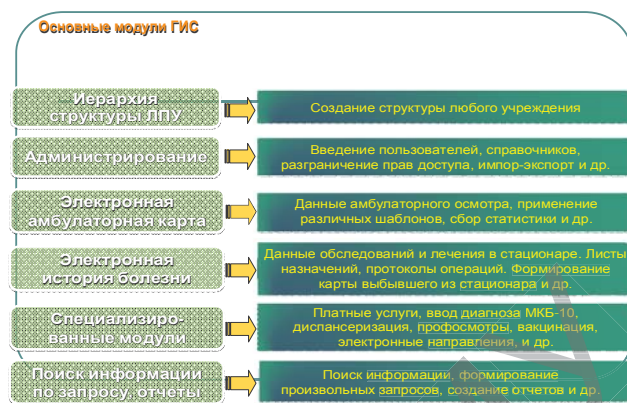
Основные модули ГИС

Иерархия структуры ЛПУ

Создание структуры любого учреждения

Администрирование

Введение пользователей, справочников, разграничение прав доступа, импор-экспорт и др.

Электронная амбулаторная карта

Данные амбулаторного осмотра, применение различных шаблонов, сбор статистики и др.

Электронная история болезни

Данные обследований и лечения в стационаре. Листы назначений, протоколы операций. Формирование карты выбывшего из стационара и др.

Специализированные модули

Платные услуги, ввод диагноза МКБ-10, диспансеризация, профосмотры, вакцинация, электронные направления, и др.

Поиск информации по запросу, отчеты

Поиск информации, формирование произвольных запросов, создание отчетов и др.